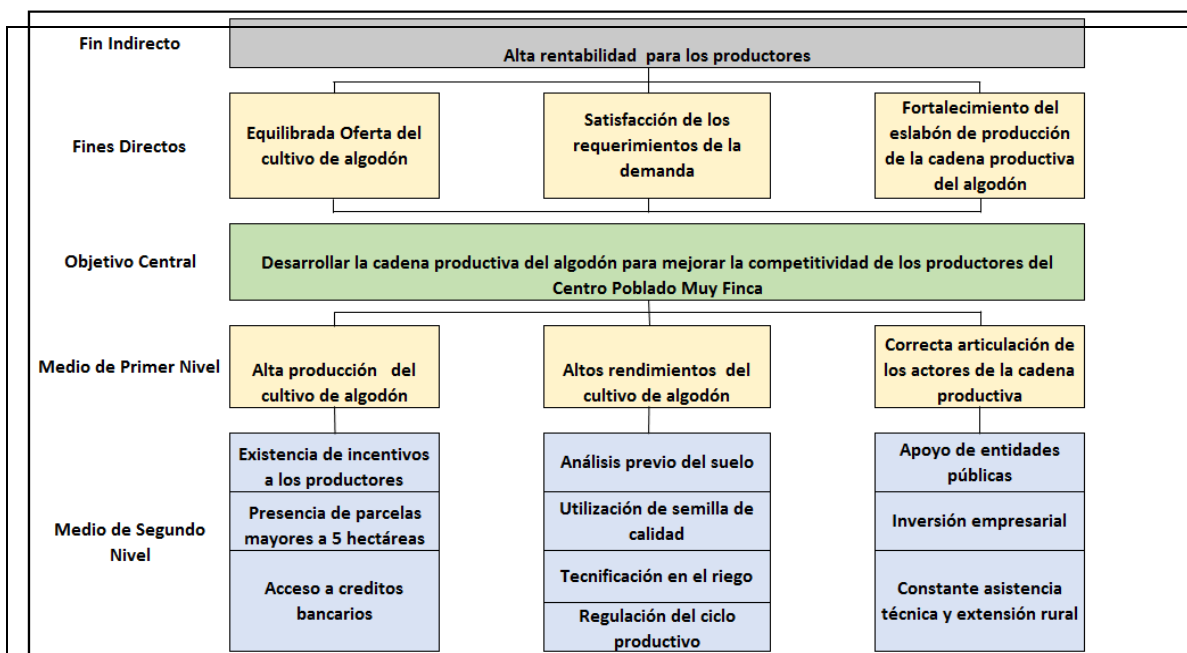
Fin Indirecto

Alta rentabilidad para los productores

Fines Directos

Equilibrada Oferta del cultivo de algodón

Satisfacción de los requerimientos de la demanda

Fortalecimiento del eslabón de producción de la cadena productiva del algodón

Objetivo Central

Desarrollar la cadena productiva del algodón para mejorar la competitividad de los productores del Centro Poblado Muy Finca

Medio de Primer Nivel

Alta producción del cultivo de algodón

Altos rendimientos del cultivo de algodón

Correcta articulación de los actores de la cadena productiva

Medio de Segundo Nivel

Existencia de incentivos a los productores

Presencia de parcelas mayores a 5 hectáreas

Acceso a creditos bancarios

Análisis previo del suelo

Utilización de semilla de calidad

Tecnificación en el riego

Regulación del ciclo productivo

Apoyo de entidades públicas

Inversión empresarial

Constante asistencia técnica y extensión rural